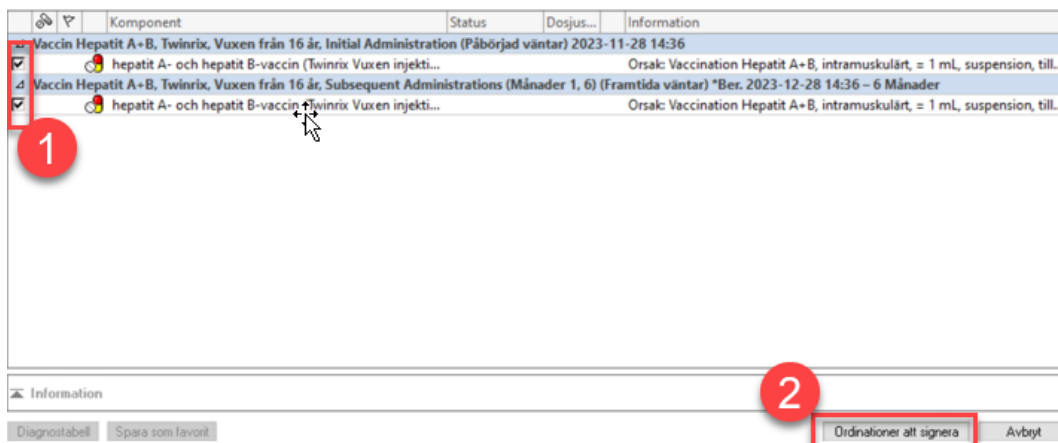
| | | | Komponent | Status | Dosjus... | Information |
|---|---|---|---|---|---|---|

Vaccin Hepatit A+B, Twinrix, Vuxen från 16 år, Initial Administration (Påbörjad väntar) 2023-11-28 14:36

hepatit A- och hepatit B-vaccin (Twinrix Vuxen injekti... Orsak: Vaccination Hepatit A+B, intramuskulärt, = 1 mL, suspension, till...

Vaccin Hepatit A+B, Twinrix, Vuxen från 16 år, Subsequent Administrations (Månader 1, 6) (Framtida väntar) *Ber. 2023-12-28 14:36 – 6 Månader

hepatit A- och hepatit B-vaccin (Twinrix Vuxen injekti... Orsak: Vaccination Hepatit A+B, intramuskulärt, = 1 mL, suspension, till...

1

Information

Diagnostabell Spara som favorit

2

Ordinationer att signera Avbryt